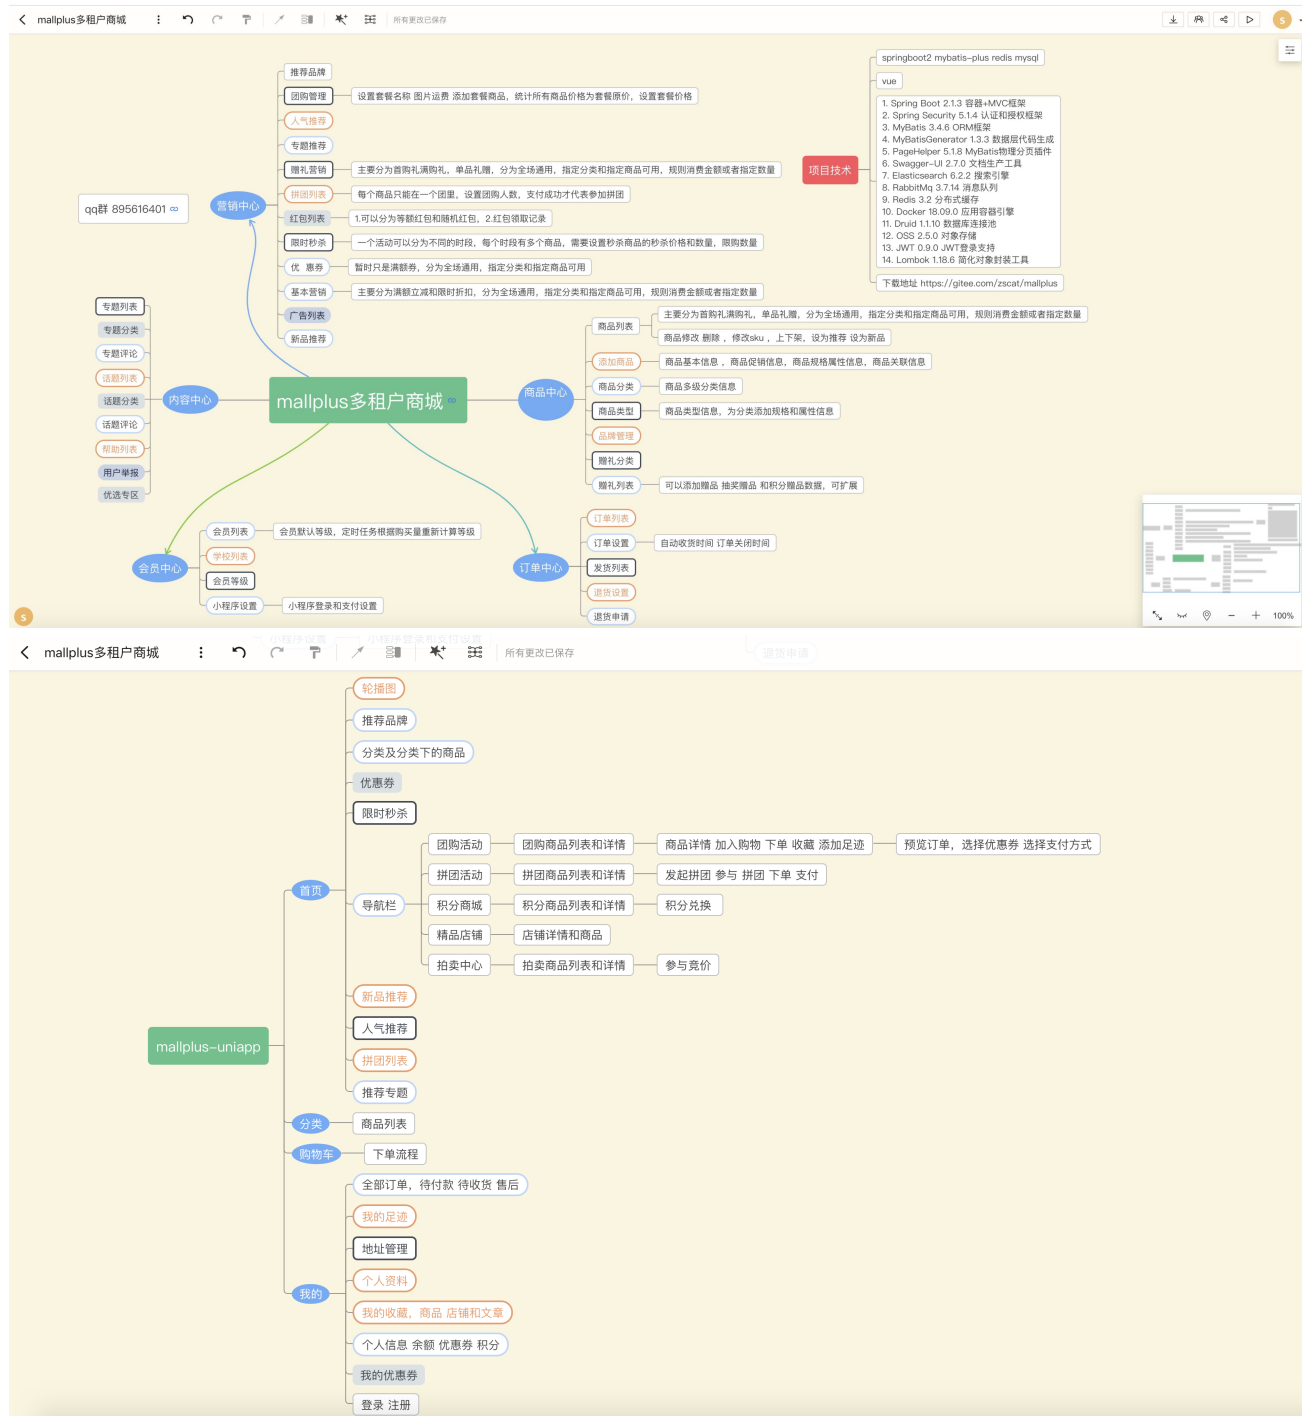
mallplus多租户商城

所有更改已保存

springboot2 mybatis-plus redis mysql

vue

1. Spring Boot 2.1.3 容器+MVC框架
2. Spring Security 5.1.4 认证和授权框架
3. MyBatis 3.4.6 ORM框架
4. MyBatisGenerator 1.3.3 数据层代码生成
5. PageHelper 5.1.8 MyBatis物理分页插件
6. Swagger-UI 2.7.0 文档生产工具
7. Elasticsearch 6.2.2 搜索引擎
8. RabbitMq 3.7.14 消息队列
9. Redis 3.2 分布式缓存
10. Docker 18.09.0 应用容器引擎
11. Druid 1.1.10 数据库连接池
12. OSS 2.5.0 对象存储
13. JWT 0.9.0 JWT登录支持
14. Lombok 1.18.6 简化对象封装工具

下载地址 https://gitee.com/zscat/mallplus

项目技术

qq群 895616401

营销中心

推荐品牌

团购管理 — 设置套餐名称 图片运费 添加套餐商品，统计所有商品价格为套餐原价，设置套餐价格

人气推荐

专题推荐

赠礼营销 — 主要分为首购礼满购礼，单品礼赠，分为全场通用，指定分类和指定商品可用，规则满赠金额或者指定数量

拼团列表 — 每个商品只能在一个团里，设置团购人数，支付成功才代表参加拼团

红包列表 — 1.可以分为等额红包和随机红包，2.红包领取记录

限时秒杀 — 一个活动可以分为不同的时段，每个时段有多个商品，需要设置秒杀商品的秒杀价格和数量，限购数量

优 惠券 — 暂时只是满额券，分为全场通用，指定分类和指定商品可用

基本营销 — 主要分为满额立减和限时折扣，分为全场通用，指定分类和指定商品可用，规则满赠金额或者指定数量

广告列表

新品推荐

内容中心

专题列表
专题分类
专题评论
话题列表
话题分类
话题评论
帮助列表
用户举报
优选专区

mallplus多租户商城

商品中心

商品列表 — 主要分为首购礼满购礼，单品礼赠，分为全场通用，指定分类和指定商品可用，规则满赠金额或者指定数量
商品修改 删除 ，修改sku ，上下架，设为推荐 设为新品

添加商品 — 商品基本信息 ，商品促销信息，商品规格属性信息，商品关联信息

商品分类 — 商品多级分类信息

商品类型 — 商品类型信息，为分类添加规格和属性信息

品牌管理

赠礼分类

赠礼列表 — 可以添加赠品 抽奖赠品 和积分赠品数据，可扩展

会员中心

会员列表 — 会员默认等级，定时任务根据购买量重新计算等级
学校列表
会员等级
小程序设置 — 小程序登录和支付设置

订单中心

订单列表
订单设置 — 自动收货时间 订单关闭时间
发货列表
退货设置
退货申请

100%

mallplus多租户商城

所有更改已保存

mallplus-uniapp

首页

轮播图
推荐品牌
分类及分类下的商品
优惠券
限时秒杀

导航栏

团购活动 — 团购商品列表和详情 — 商品详情 加入购物 下单 收藏 添加足迹 — 预览订单，选择优惠券 选择支付方式
拼团活动 — 拼团商品列表和详情 — 发起拼团 参与 拼团 下单 支付
积分商城 — 积分商品列表和详情 — 积分兑换
精品店铺 — 店铺详情和商品
拍卖中心 — 拍卖商品列表和详情 — 参与竞价

新品推荐
人气推荐
拼团列表
推荐专题

分类 — 商品列表

购物车 — 下单流程

我的

全部订单，待付款 待收货 售后
我的足迹
地址管理
个人资料
我的收藏，商品 店铺和文章
个人信息 余额 优惠券 积分
我的优惠券
登录 注册